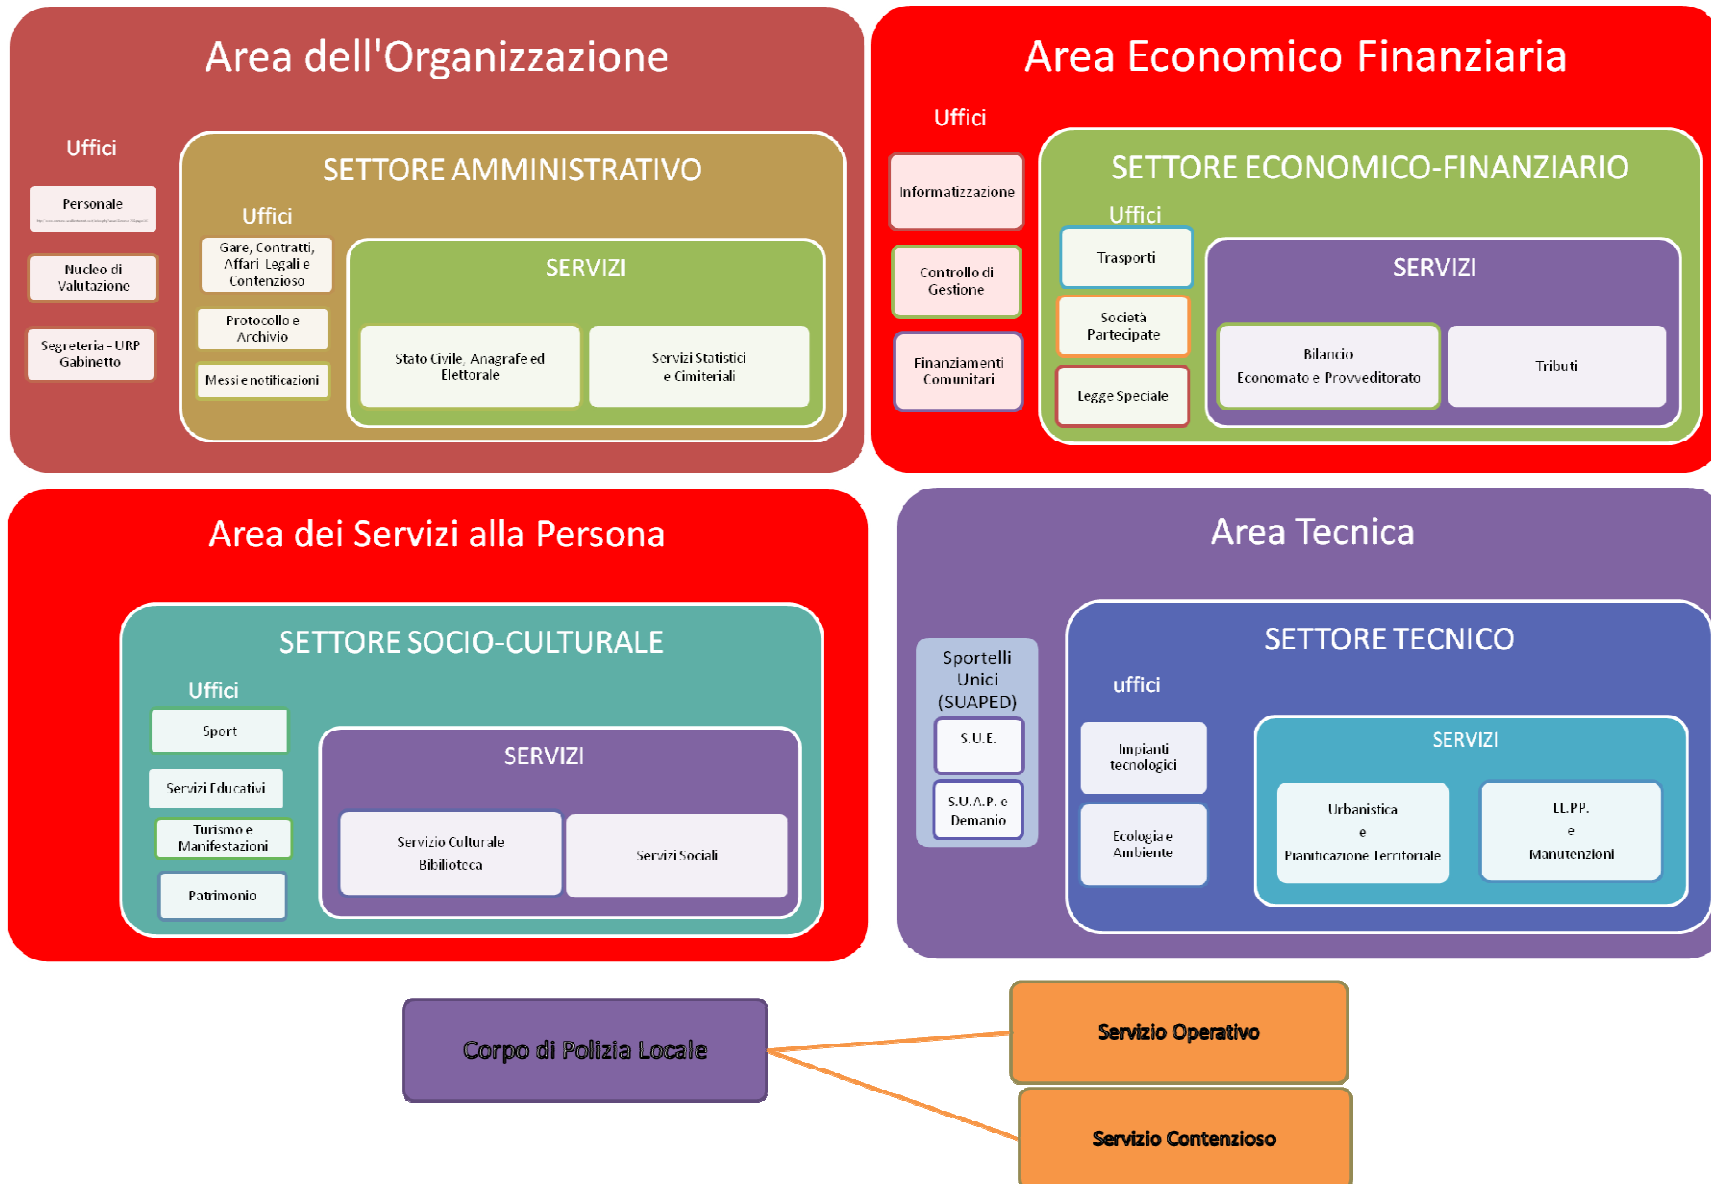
Area dell'Organizzazione

Uffici

Personale

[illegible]

Nucleo di Valutazione

Segreteria - URP Gabinetto

SETTORE AMMINISTRATIVO

Uffici

Gare, Contratti, Affari Legali e Contenzioso

Protocollo e Archivio

Messi e notificazioni

SERVIZI

Stato Civile, Anagrafe ed Elettorale

Servizi Statistici e Cimiteriali

Area Economico Finanziaria

Uffici

Informatizzazione

Controllo di Gestione

Finanziamenti Comunitari

SETTORE ECONOMICO-FINANZIARIO

Uffici

Trasporti

Società Partecipate

Legge Speciale

SERVIZI

Bilancio Economato e Provveditorato

Tributi

Area dei Servizi alla Persona

SETTORE SOCIO-CULTURALE

Uffici

Sport

Servizi Educativi

Turismo e Manifestazioni

Patrimonio

SERVIZI

Servizio Culturale Bibilioteca

Servizi Sociali

Area Tecnica

Sportelli Unici (SUAPED)

S.U.E.

S.U.A.P. e Demanio

SETTORE TECNICO

uffici

Impianti tecnologici

Ecologia e Ambiente

SERVIZI

Urbanistica e Pianificazione Territoriale

LL.PP. e Manutenzioni

Corpo di Polizia Locale

Servizio Operativo

Servizio Contenzioso